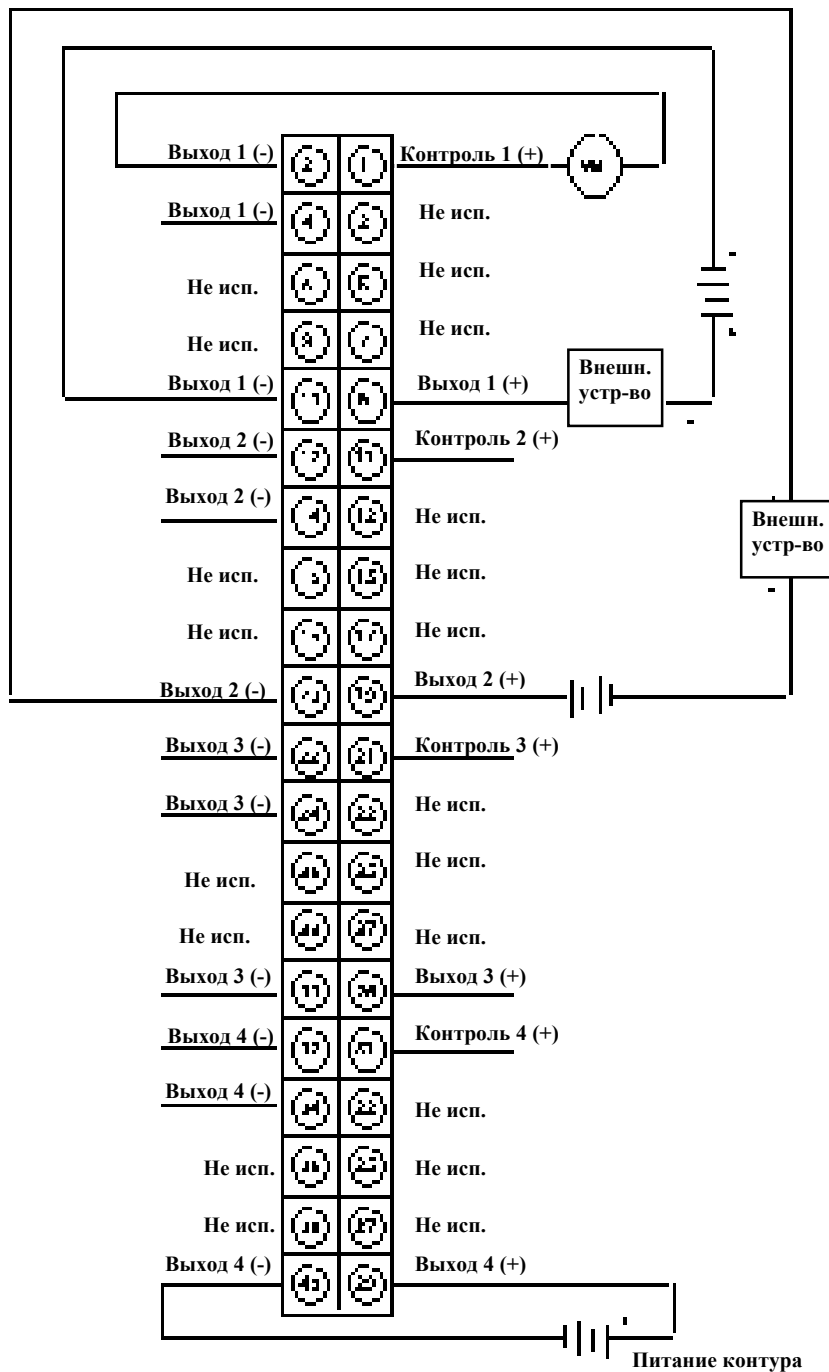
Выход 1 (-)
Контроль 1 (+)
Выход 1 (-)
Не исп.
Не исп.
Не исп.
Не исп.
Не исп.
Выход 1 (-)
Выход 1 (+)
Внешн. устр-во
Выход 2 (-)
Контроль 2 (+)
Выход 2 (-)
Не исп.
Внешн. устр-во
Не исп.
Не исп.
Не исп.
Не исп.
Выход 2 (-)
Выход 2 (+)
Выход 3 (-)
Контроль 3 (+)
Выход 3 (-)
Не исп.
Не исп.
Не исп.
Не исп.
Не исп.
Выход 3 (-)
Выход 3 (+)
Выход 4 (-)
Контроль 4 (+)
Выход 4 (-)
Не исп.
Не исп.
Не исп.
Не исп.
Не исп.
Выход 4 (-)
Выход 4 (+)
Питание контура